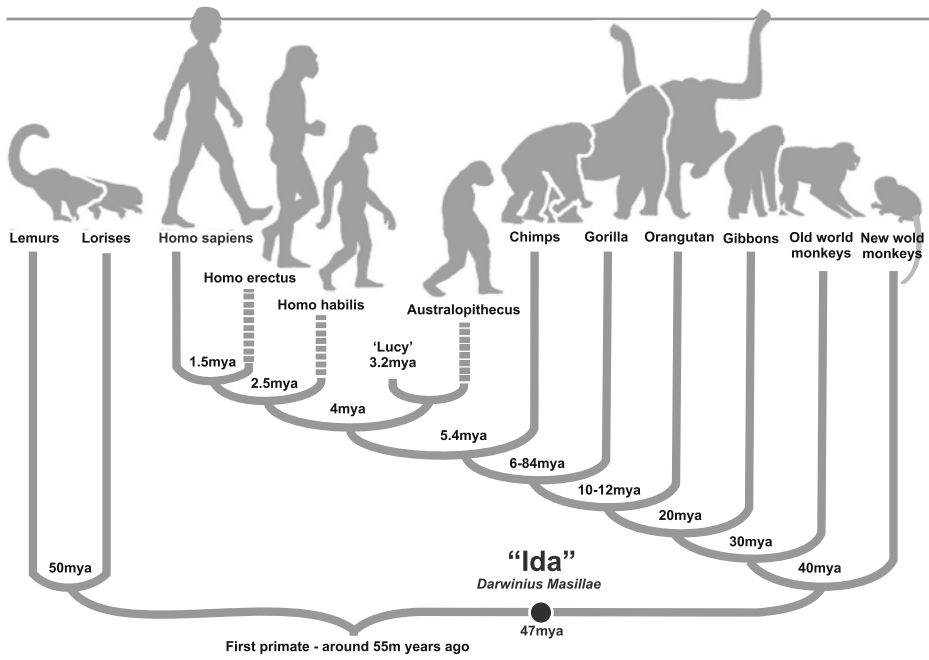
Lemurs Lorises Homo sapiens Chimps Gorilla Orangutan Gibbons Old world monkeys New wold monkeys

Homo erectus

Homo habilis

Australopithecus

'Lucy' 3.2mya

1.5mya

2.5mya

4mya

5.4mya

6-84mya

10-12mya

20mya

30mya

40mya

50mya

"Ida"
*Darwinius Masillae*

47mya

First primate - around 55m years ago